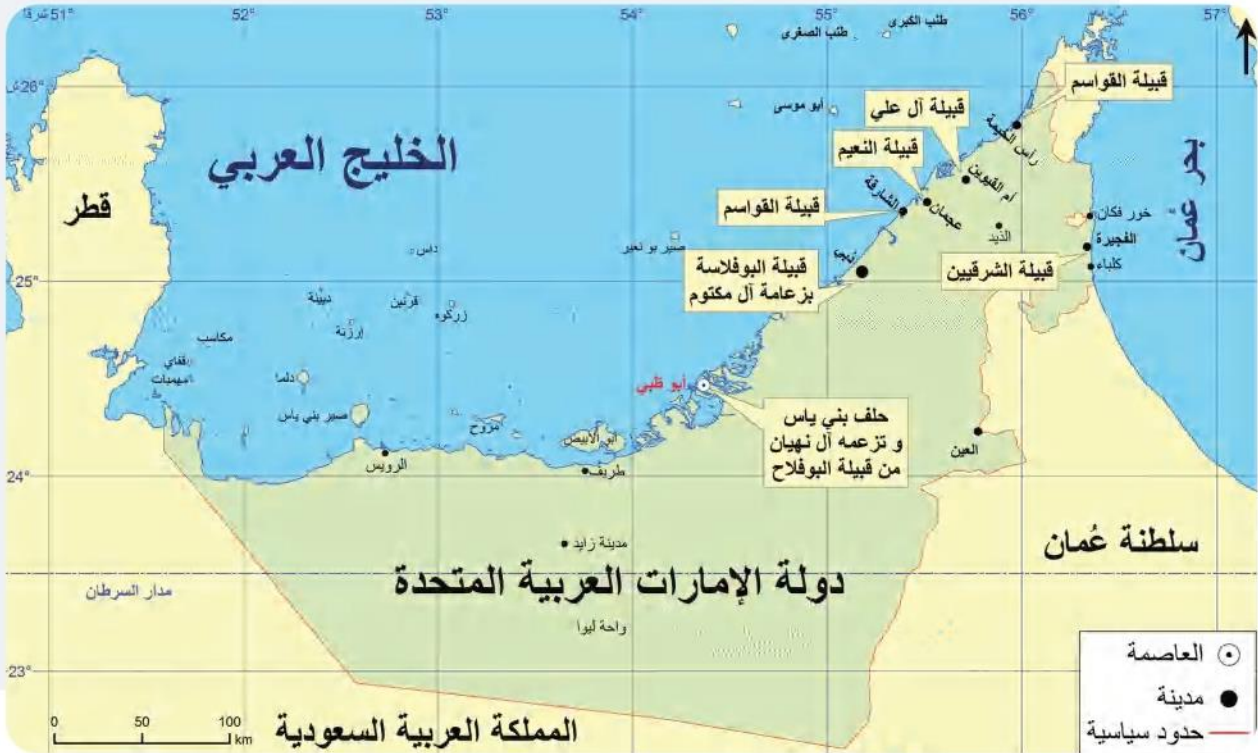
51° شرقاً
52°
53°
54°
55°
56°
57°
26° ش
25°
24°
23°

طنب الكبرى
طنب الصغرى
أبو موسى

الخليج العربي

قطر

بحر عُمان

قبيلة القواسم
قبيلة آل علي
قبيلة النعيم
رأس الخيمة
أم القيوين
الشارقة
عجمان
قبيلة القواسم
الذيد
خور فكان
الفجيرة
كلباء
قبيلة الشرقيين
دبي
صير بو نعير
قبيلة البوفلاسة بزعامة آل مكتوم

داس
دينة
قرنين
زركوه
أرزنة
مكاسب
قفاي
مهيمات
دلما
صير بني ياس
مروح
أبو الأبيض
أبو ظبي
حلف بني ياس و تزعمه آل نهيان من قبيلة البوفلاح
العين
الرويس
طريف

سلطنة عُمان
مدينة زايد
دولة الإمارات العربية المتحدة
مدار السرطان
واحة ليوا

العاصمة
مدينة
حدود سياسية

0
50
100 km

المملكة العربية السعودية